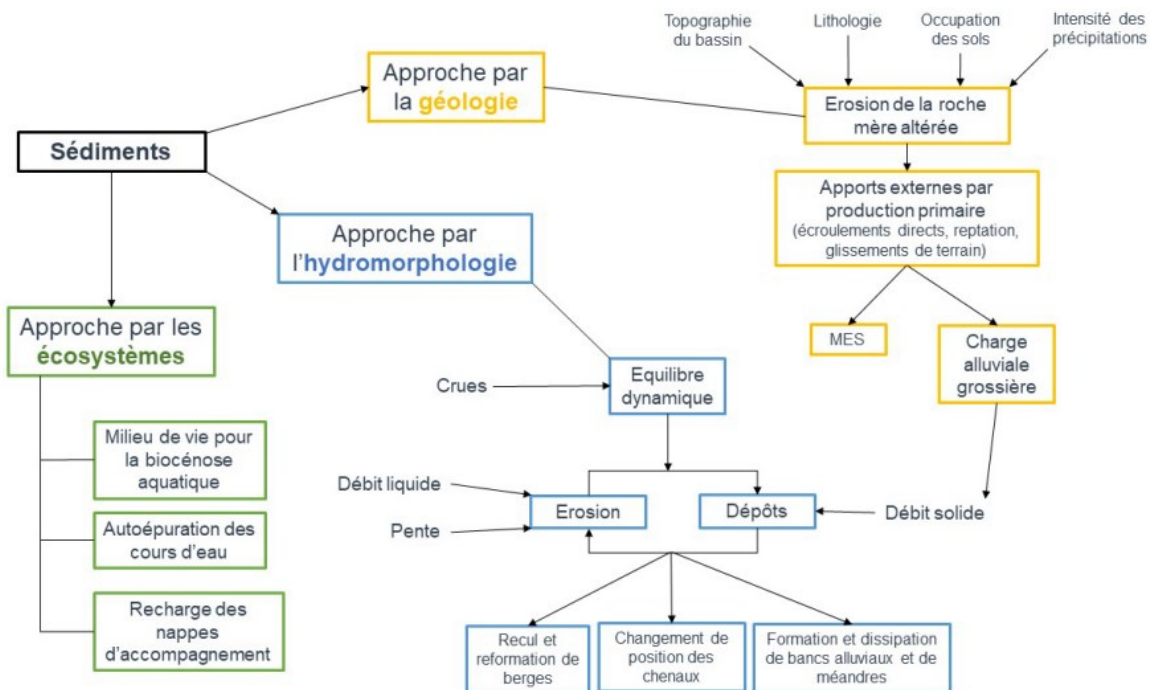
Topographie du bassin

Lithologie

Occupation des sols

Intensité des précipitations

Approche par la géologie

Erosion de la roche mère altérée

Sédiments

Apports externes par production primaire (écroulements directs, reptation, glissements de terrain)

Approche par l'hydromorphologie

MES

Charge alluviale grossière

Approche par les écosystèmes

Crues

Equilibre dynamique

Milieu de vie pour la biocénose aquatique

Débit liquide

Erosion

Dépôts

Débit solide

Pente

Autoépuration des cours d'eau

Recharge des nappes d'accompagnement

Recul et reformation de berges

Changement de position des chenaux

Formation et dissipation de bancs alluviaux et de méandres